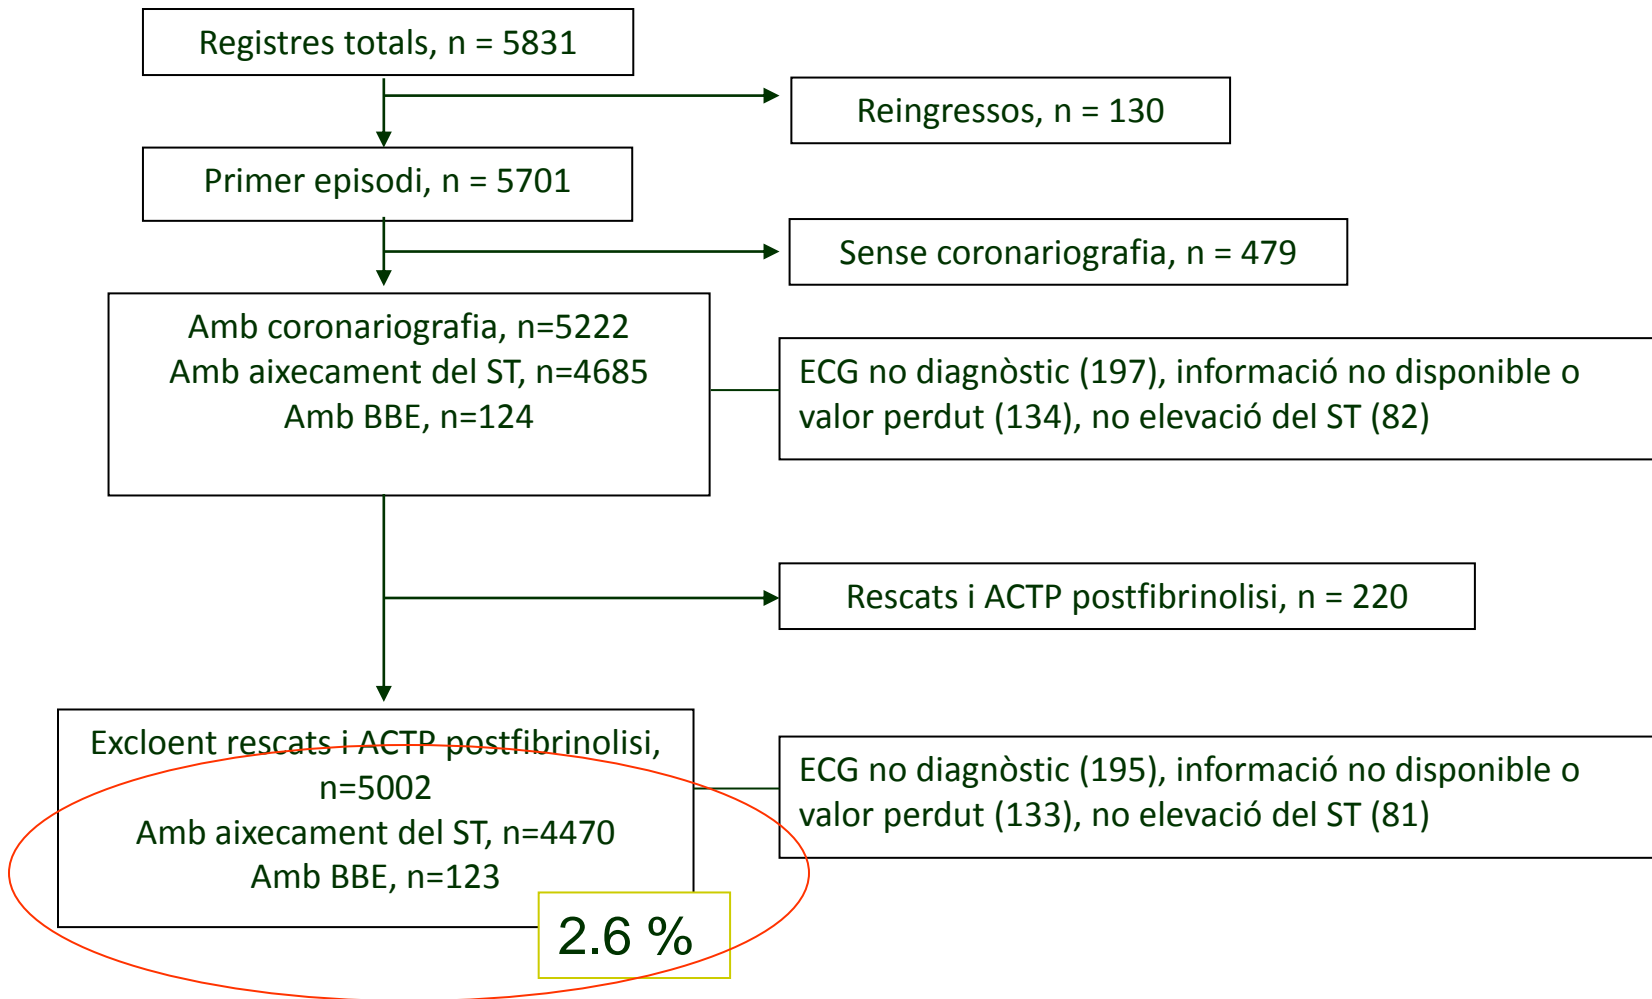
Registres totals, n = 5831

Reingressos, n = 130

Primer episodi, n = 5701

Sense coronariografia, n = 479

Amb coronariografia, n=5222
Amb aixecament del ST, n=4685
Amb BBE, n=124

ECG no diagnòstic (197), informació no disponible o valor perdut (134), no elevació del ST (82)

Rescats i ACTP postfibrinolisi, n = 220

Excloent rescats i ACTP postfibrinolisi, n=5002
Amb aixecament del ST, n=4470
Amb BBE, n=123

ECG no diagnòstic (195), informació no disponible o valor perdut (133), no elevació del ST (81)

2.6 %